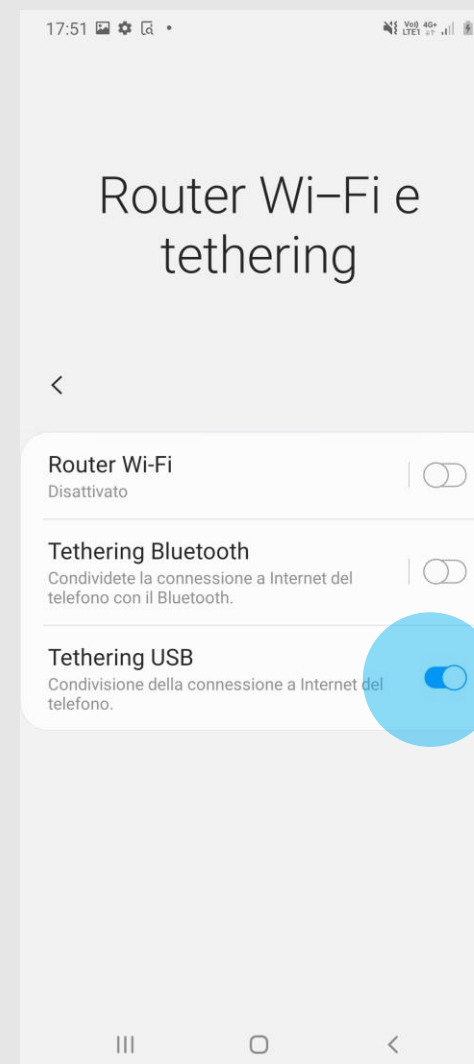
17:51

Vo) 4G+ LTE1

Router Wi–Fi e tethering

<

Router Wi-Fi
Disattivato

Tethering Bluetooth
Condividete la connessione a Internet del telefono con il Bluetooth.

Tethering USB
Condivisione della connessione a Internet del telefono.

III O <